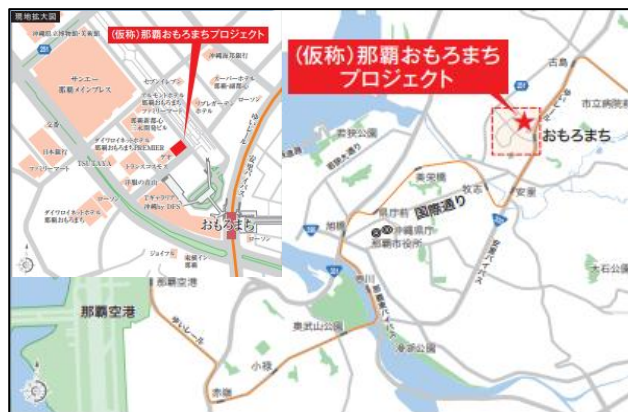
現地拡大図

(仮称)那覇おもろまちプロジェクト

沖縄県立博物館・美術館

サンエー
那覇メインプレイス

セブンイレブン
ダブルツリーホテル
那覇おもろまち
ファミリーマート
沖縄県那覇
新都心ビル
スーパーホテル
ウィーヴイン
那覇おもろまちPREMIER
TSUTAYA
日本銀行
ファミリーマート
ダイワロイネットホテル
那覇おもろまち
おもろまち

(仮称)那覇おもろまち
プロジェクト

古島
市立病院前
おもろまち
国際通り
県庁前
沖縄県庁
那覇市役所
美栄橋
牧志
安里
那覇空港
奥武山公園
壺川
小禄
赤嶺
旭橋
大石公園